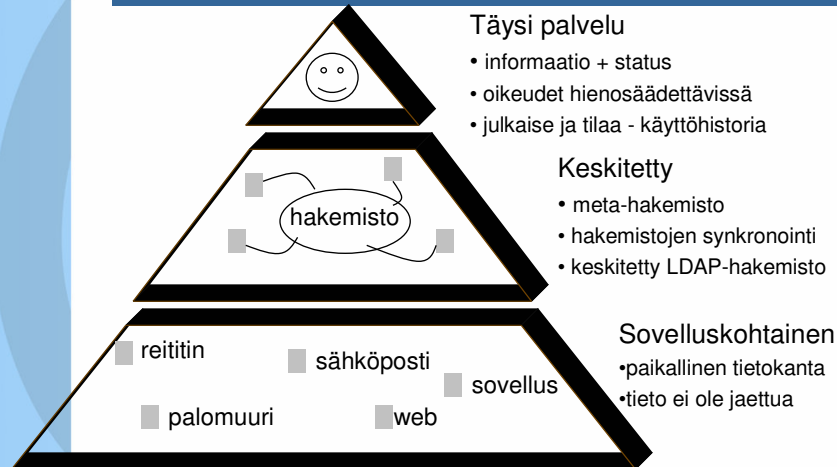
Täysi palvelu
• informaatio + status
• oikeudet hienosäädettävissä
• julkaise ja tilaa - käyttöhistoria

hakemisto

Keskitetty
• meta-hakemisto
• hakemistojen synkronointi
• keskitetty LDAP-hakemisto

reititin
sähköposti
sovellus
palomuuri
web

Sovelluskohtainen
•paikallinen tietokanta
•tieto ei ole jaettua